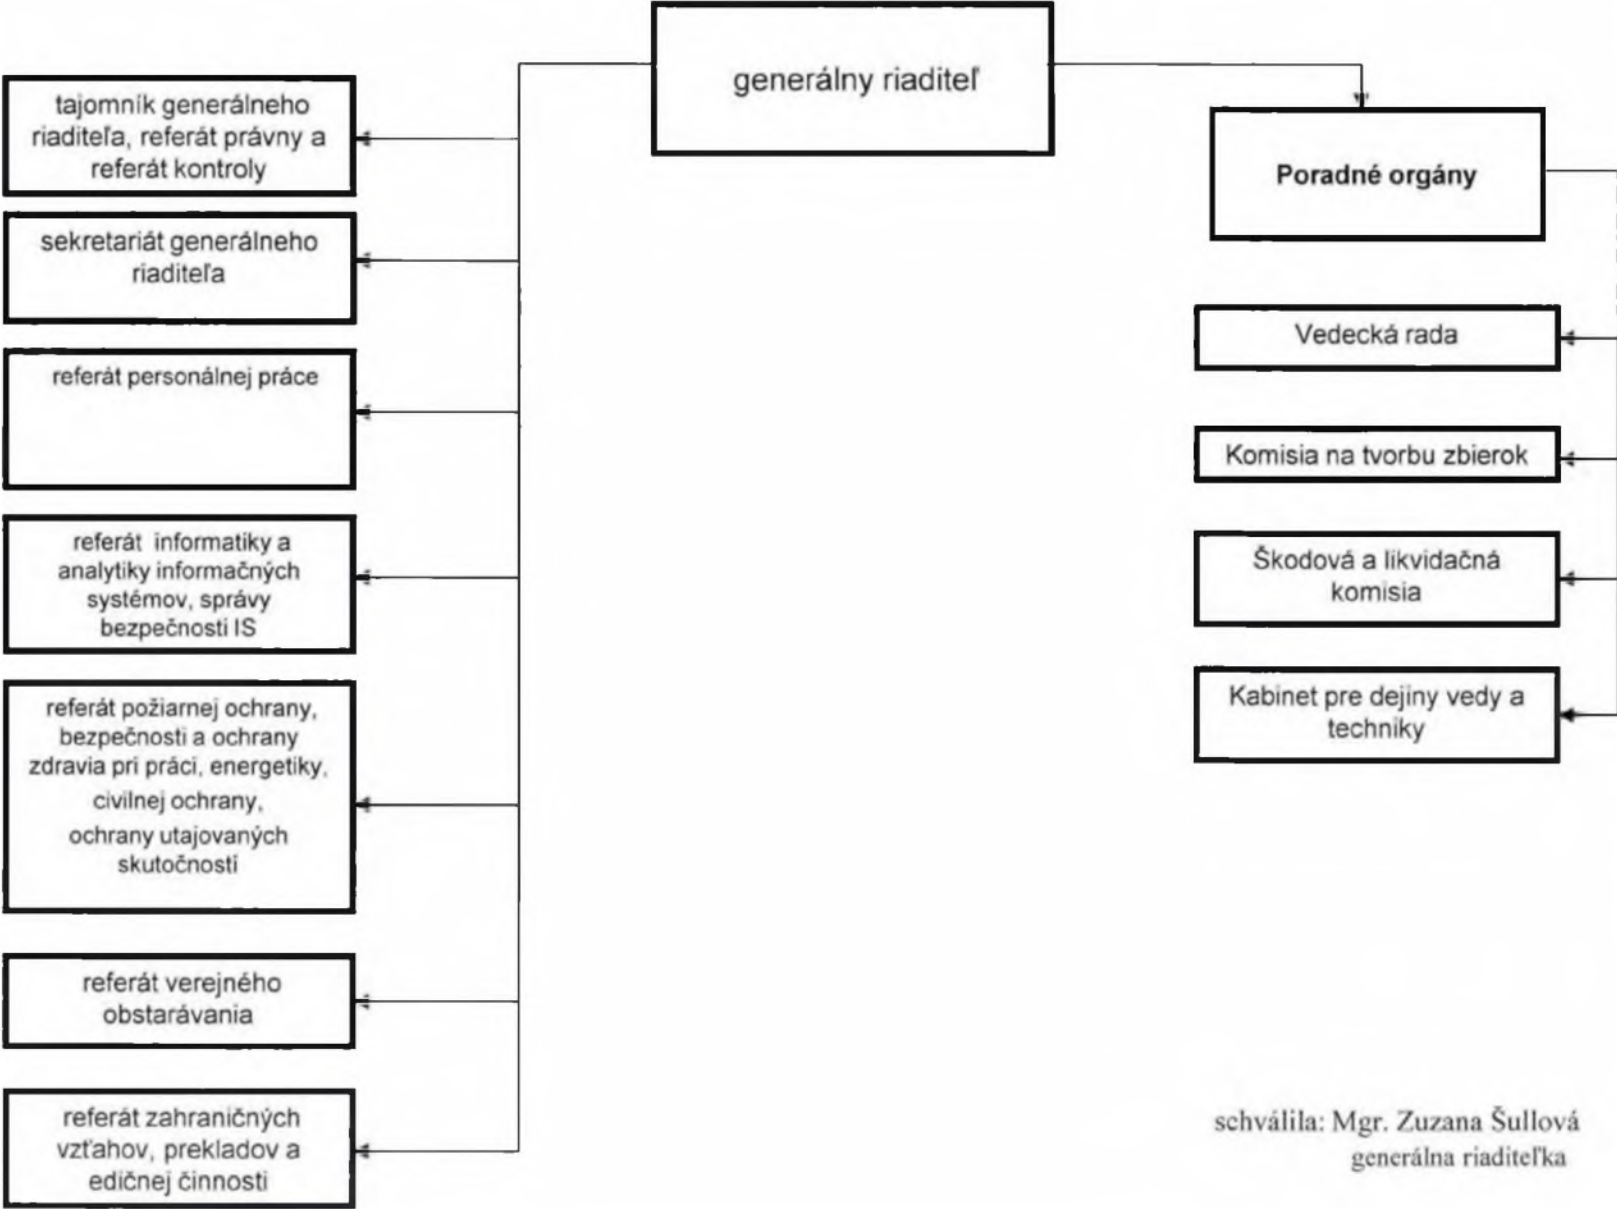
generálny riaditeľ

tajomník generálneho riaditeľa, referát právny a referát kontroly

sekretariát generálneho riaditeľa

referát personálnej práce

referát informatiky a analytiky informačných systémov, správy bezpečnosti IS

referát požiarnej ochrany, bezpečnosti a ochrany zdravia pri práci, energetiky, civilnej ochrany, ochrany utajovaných skutočností

referát verejného obstarávania

referát zahraničných vzťahov, prekladov a edičnej činnosti

Poradné orgány

Vedecká rada

Komisia na tvorbu zbierok

Škodová a likvidačná komisia

Kabinet pre dejiny vedy a techniky

schválila: Mgr. Zuzana Šullová
generálna riaditeľka